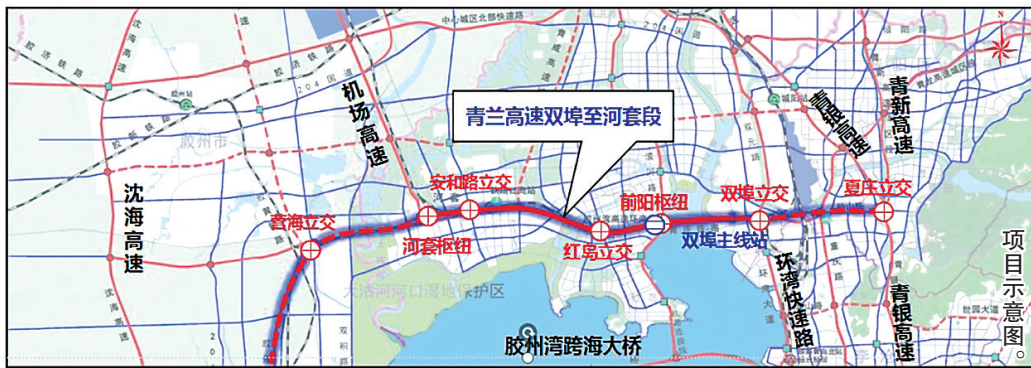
青兰高速双埠至河套段

机场高速

沈海高速

胶州市

营海立交

安和路立交

河套枢纽

前阳枢纽

红岛立交

双埠立交

双埠主线站

夏庄立交

青银高速

青新高速

环湾快速路

青银高速

大沽河河口湿地保护区

胶州湾跨海大桥

胶济铁路

中心城区北部快速路

项目示意图。